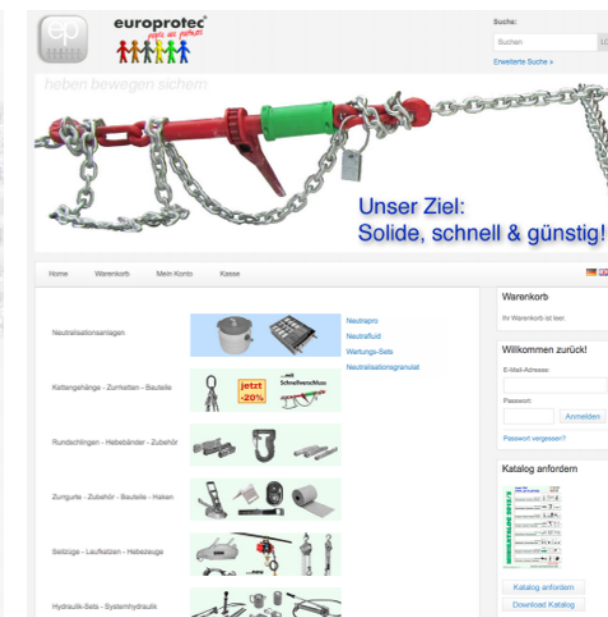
ep

europrotec
people are partners

Suche:

Suchen

Erweiterte Suche »

heben bewegen sichern

Unser Ziel:
Solide, schnell & günstig!

Home Warenkorb Mein Konto Kasse

Neutralisationsanlagen

Neutrapro
Neutrafluid
Wartungs-Sets
Neutralisationsgranulat

Kettengehänge - Zurrketten - Bauteile

jetzt -20%

...mit Schnellverschluss

Rundschlingen - Hebebänder - Zubehör

Zurrgurte - Zubehör - Bauteile - Haken

Seilzüge - Laufkatzen - Hebezeuge

Hydraulik-Sets - Systemhydraulik

Warenkorb

Ihr Warenkorb ist leer.

Willkommen zurück!

E-Mail-Adresse:

Passwort:

Anmelden

Passwort vergessen?

Katalog anfordern

Katalog anfordern

Download Katalog